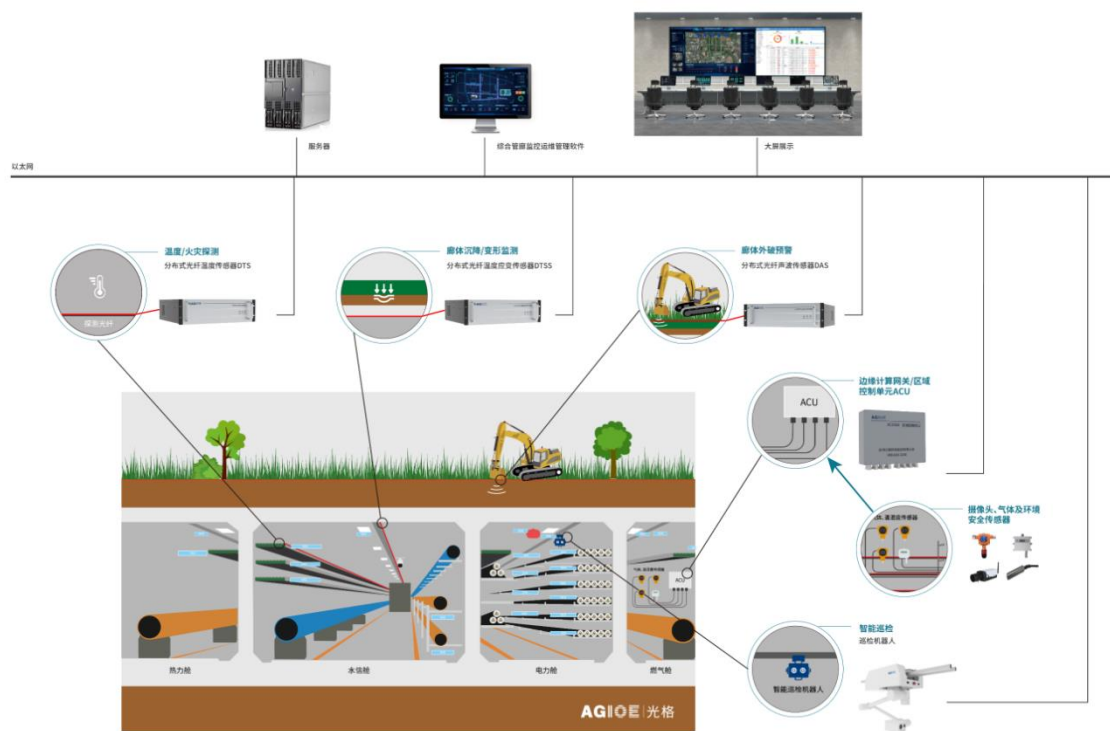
服务器

综合管廊监控运维管理软件

大屏展示

以太网

温度/火灾探测
分布式光纤温度传感器DTS

探测光纤

廊体沉降/变形监测
分布式光纤温度应变传感器DTSS

廊体外破预警
分布式光纤声波传感器DAS

边缘计算网关/区域控制单元ACU

ACU

摄像头、气体及环境安全传感器

智能巡检
巡检机器人

智能巡检机器人

热力舱

水信舱

电力舱

燃气舱

AGIOE 光格